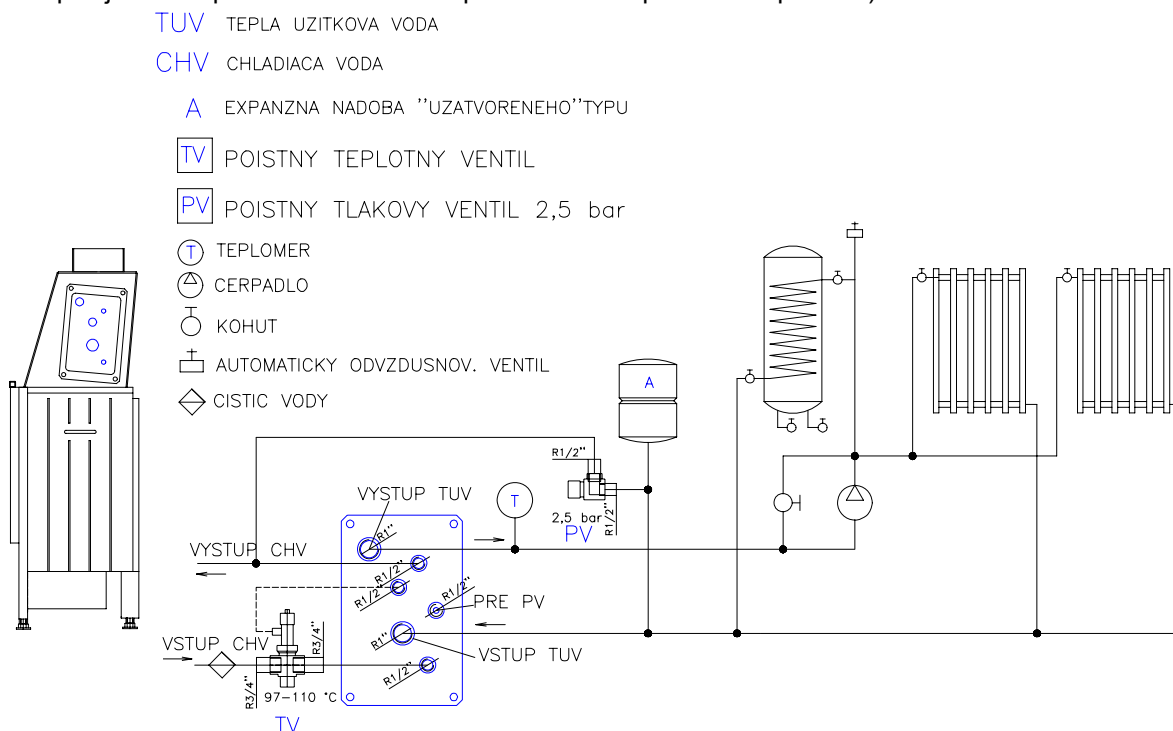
TUV TEPLA UZITKOVA VODA

CHV CHLADIACA VODA

A EXPANZNA NADOBA "UZATVORENEHO"TYPU

TV POISTNY TEPLOTNY VENTIL

PV POISTNY TLAKOVY VENTIL 2,5 bar

T TEPLOMER

CERPADLO

KOHUT

AUTOMATICKY ODVZDUSNOV. VENTIL

CISTIC VODY

A

R1/2"

R1/2"

VYSTUP TUV

T

2,5 bar

PV

R1"

VYSTUP CHV

R1/2"

R1/2"

R1/2"

PRE PV

R3/4"

R1"

VSTUP CHV

VSTUP TUV

R1/2"

R3/4"

97-110 °C

TV